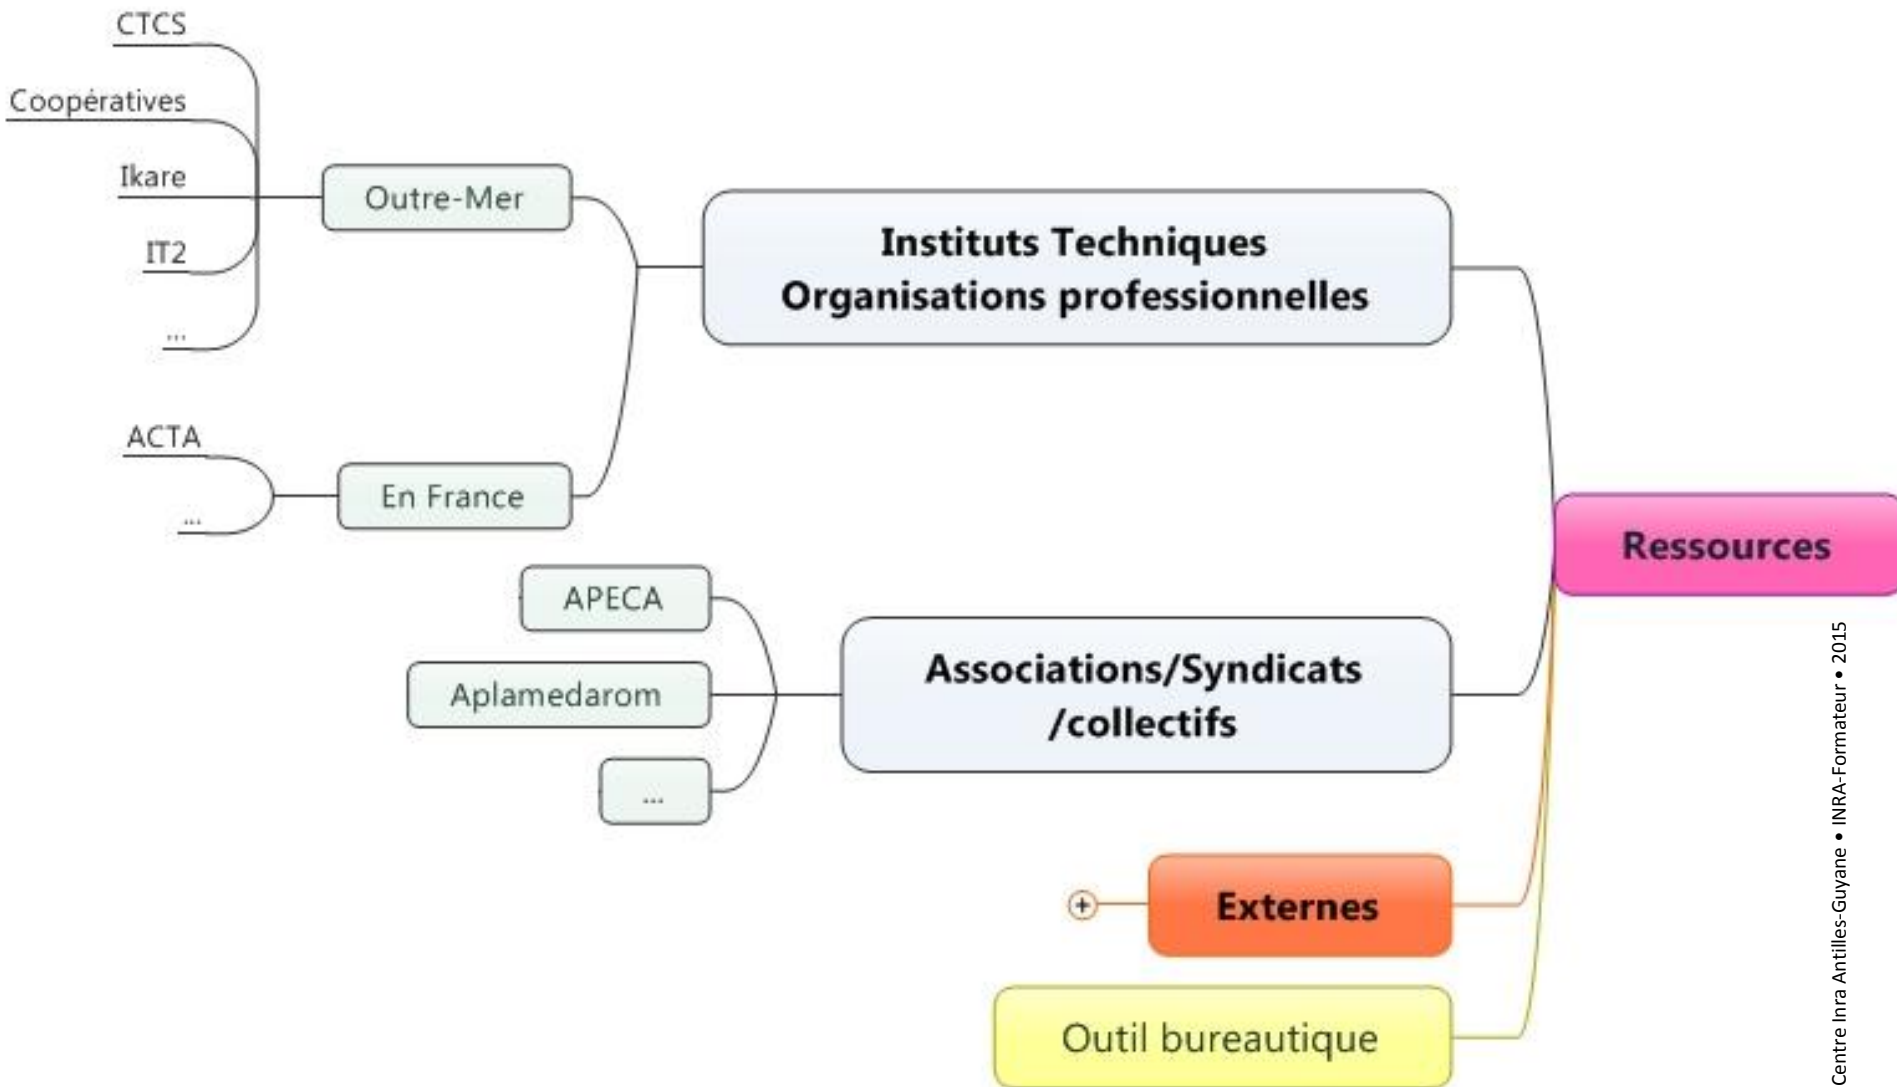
CTCS
Coopératives
Ikare
IT2
...

Outre-Mer

ACTA
...

En France

Instituts Techniques
Organisations professionnelles

APECA
Aplamedarom
...

Associations/Syndicats
/collectifs

Ressources

Externes

Outil bureautique

Centre Inra Antilles-Guyane • INRA-Formateur • 2015